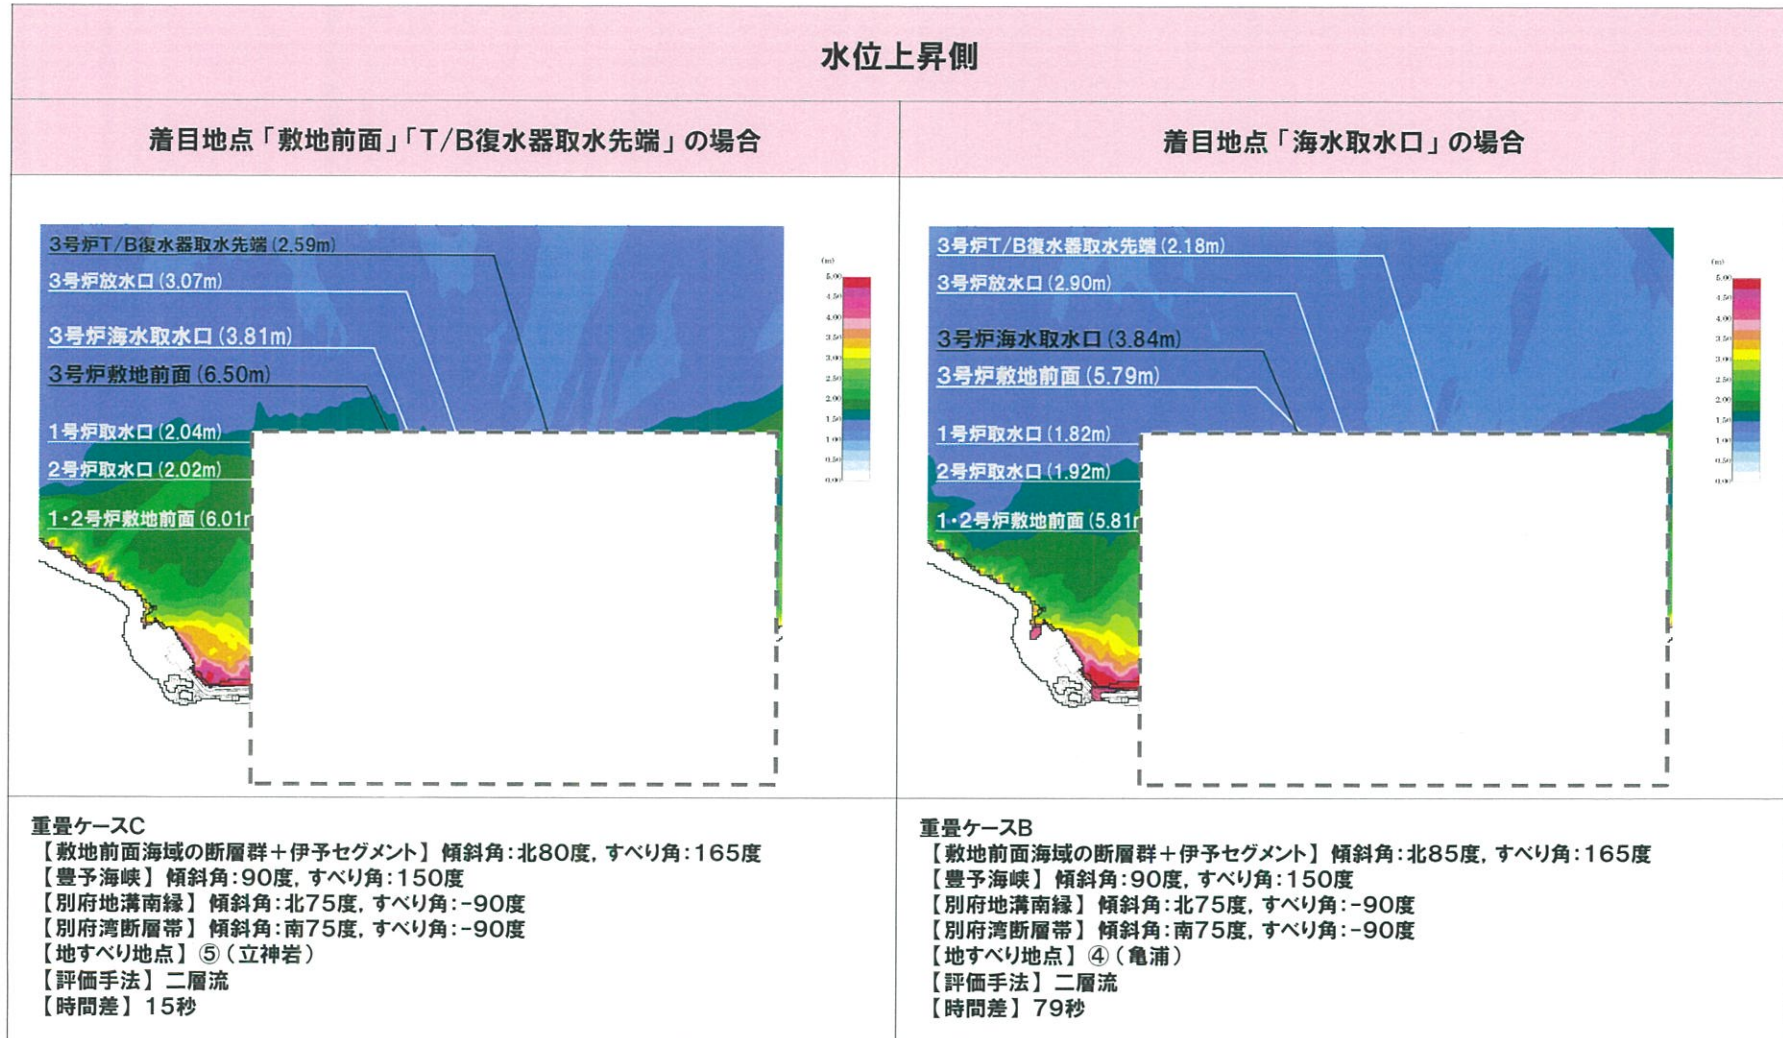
水位上昇側

| 着目地点「敷地前面」「T/B復水器取水先端」の場合 | 着目地点「海水取水口」の場合 |
|---|---|
| 3号炉T/B復水器取水先端(2.59m) 3号炉放水口(3.07m) 3号炉海水取水口(3.81m) 3号炉敷地前面(6.50m) 1号炉取水口(2.04m) 2号炉取水口(2.02m) 1・2号炉敷地前面(6.01m | 3号炉T/B復水器取水先端(2.18m) 3号炉放水口(2.90m) 3号炉海水取水口(3.84m) 3号炉敷地前面(5.79m) 1号炉取水口(1.82m) 2号炉取水口(1.92m) 1・2号炉敷地前面(5.81 |
| (m) 5.00 4.50 4.00 3.50 3.00 2.50 2.00 1.50 1.00 0.50 0.00 | (m) 5.00 4.50 4.00 3.50 3.00 2.50 2.00 1.50 1.00 0.50 0.00 |
| 重畳ケースC<br>【敷地前面海域の断層群＋伊予セグメント】傾斜角：北80度，すべり角：165度<br>【豊予海峡】傾斜角：90度，すべり角：150度<br>【別府地溝南縁】傾斜角：北75度，すべり角：-90度<br>【別府湾断層帯】傾斜角：南75度，すべり角：-90度<br>【地すべり地点】⑤（立神岩）<br>【評価手法】二層流<br>【時間差】15秒 | 重畳ケースB<br>【敷地前面海域の断層群＋伊予セグメント】傾斜角：北85度，すべり角：165度<br>【豊予海峡】傾斜角：90度，すべり角：150度<br>【別府地溝南縁】傾斜角：北75度，すべり角：-90度<br>【別府湾断層帯】傾斜角：南75度，すべり角：-90度<br>【地すべり地点】④（亀浦）<br>【評価手法】二層流<br>【時間差】79秒 |